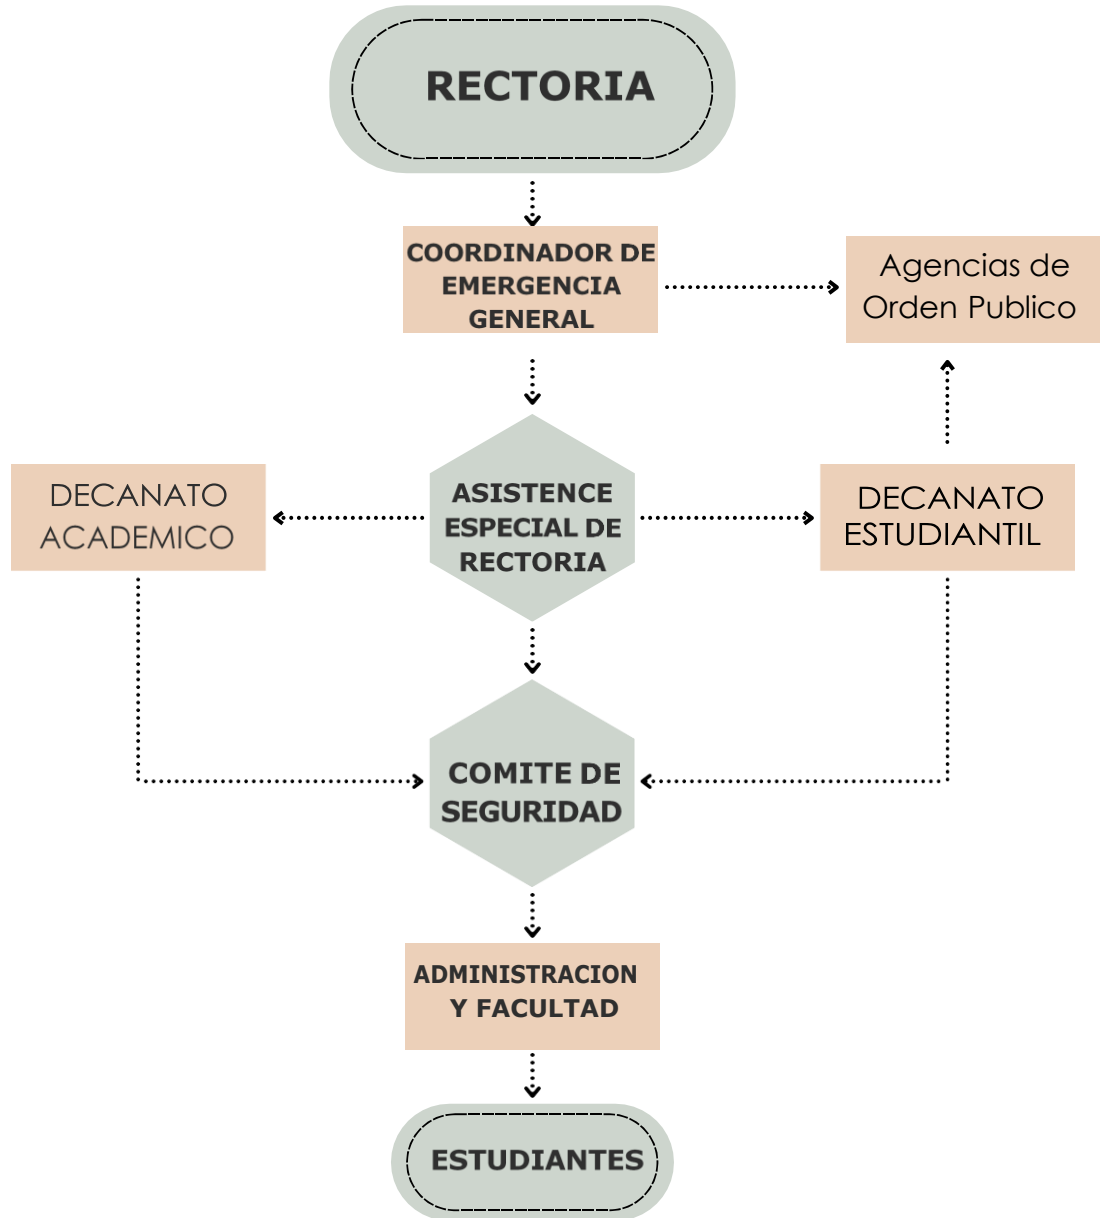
RECTORIA

COORDINADOR DE EMERGENCIA GENERAL

Agencias de Orden Publico

DECANATO ACADEMICO

ASISTENCE ESPECIAL DE RECTORIA

DECANATO ESTUDIANTIL

COMITE DE SEGURIDAD

ADMINISTRACION Y FACULTAD

ESTUDIANTES